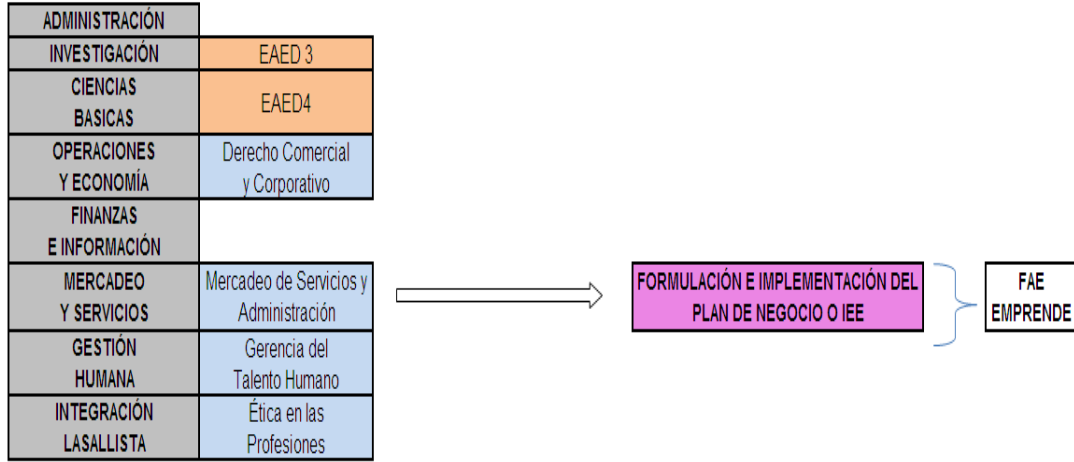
| ADMINISTRACIÓN | |
|---|---|
| INVESTIGACIÓN | EAED 3 |
| CIENCIAS BASICAS | EAED4 |
| OPERACIONES Y ECONOMÍA | Derecho Comercial y Corporativo |
| FINANZAS E INFORMACIÓN | |
| MERCADEO Y SERVICIOS | Mercadeo de Servicios y Administración |
| GESTIÓN HUMANA | Gerencia del Talento Humano |
| INTEGRACIÓN LASALLISTA | Ética en las Profesiones |

FORMULACIÓN E IMPLEMENTACIÓN DEL PLAN DE NEGOCIO O IEE

FAE EMPRENDE